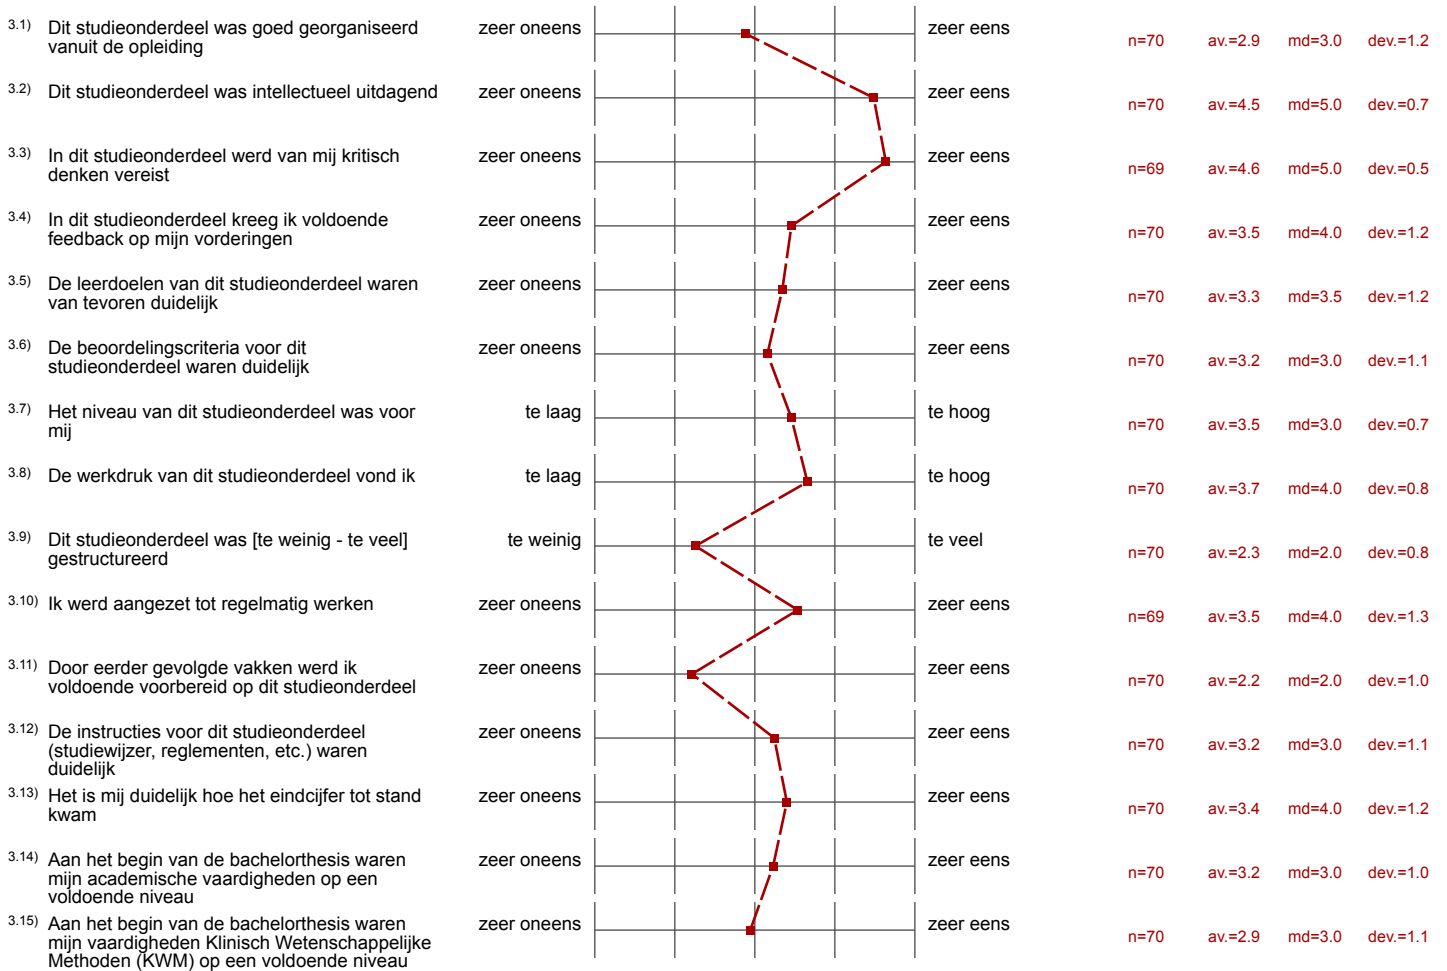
3.1) Dit studieonderdeel was goed georganiseerd vanuit de opleiding
zeer oneens zeer eens n=70 av.=2.9 md=3.0 dev.=1.2

3.2) Dit studieonderdeel was intellectueel uitdagend
zeer oneens zeer eens n=70 av.=4.5 md=5.0 dev.=0.7

3.3) In dit studieonderdeel werd van mij kritisch denken vereist
zeer oneens zeer eens n=69 av.=4.6 md=5.0 dev.=0.5

3.4) In dit studieonderdeel kreeg ik voldoende feedback op mijn vorderingen
zeer oneens zeer eens n=70 av.=3.5 md=4.0 dev.=1.2

3.5) De leerdoelen van dit studieonderdeel waren van tevoren duidelijk
zeer oneens zeer eens n=70 av.=3.3 md=3.5 dev.=1.2

3.6) De beoordelingscriteria voor dit studieonderdeel waren duidelijk
zeer oneens zeer eens n=70 av.=3.2 md=3.0 dev.=1.1

3.7) Het niveau van dit studieonderdeel was voor mij
te laag te hoog n=70 av.=3.5 md=3.0 dev.=0.7

3.8) De werkdruk van dit studieonderdeel vond ik
te laag te hoog n=70 av.=3.7 md=4.0 dev.=0.8

3.9) Dit studieonderdeel was [te weinig - te veel] gestructureerd
te weinig te veel n=70 av.=2.3 md=2.0 dev.=0.8

3.10) Ik werd aangezet tot regelmatig werken
zeer oneens zeer eens n=69 av.=3.5 md=4.0 dev.=1.3

3.11) Door eerder gevolgde vakken werd ik voldoende voorbereid op dit studieonderdeel
zeer oneens zeer eens n=70 av.=2.2 md=2.0 dev.=1.0

3.12) De instructies voor dit studieonderdeel (studiewijzer, reglementen, etc.) waren duidelijk
zeer oneens zeer eens n=70 av.=3.2 md=3.0 dev.=1.1

3.13) Het is mij duidelijk hoe het eindcijfer tot stand kwam
zeer oneens zeer eens n=70 av.=3.4 md=4.0 dev.=1.2

3.14) Aan het begin van de bachelorthesis waren mijn academische vaardigheden op een voldoende niveau
zeer oneens zeer eens n=70 av.=3.2 md=3.0 dev.=1.0

3.15) Aan het begin van de bachelorthesis waren mijn vaardigheden Klinisch Wetenschappelijke Methoden (KWM) op een voldoende niveau
zeer oneens zeer eens n=70 av.=2.9 md=3.0 dev.=1.1